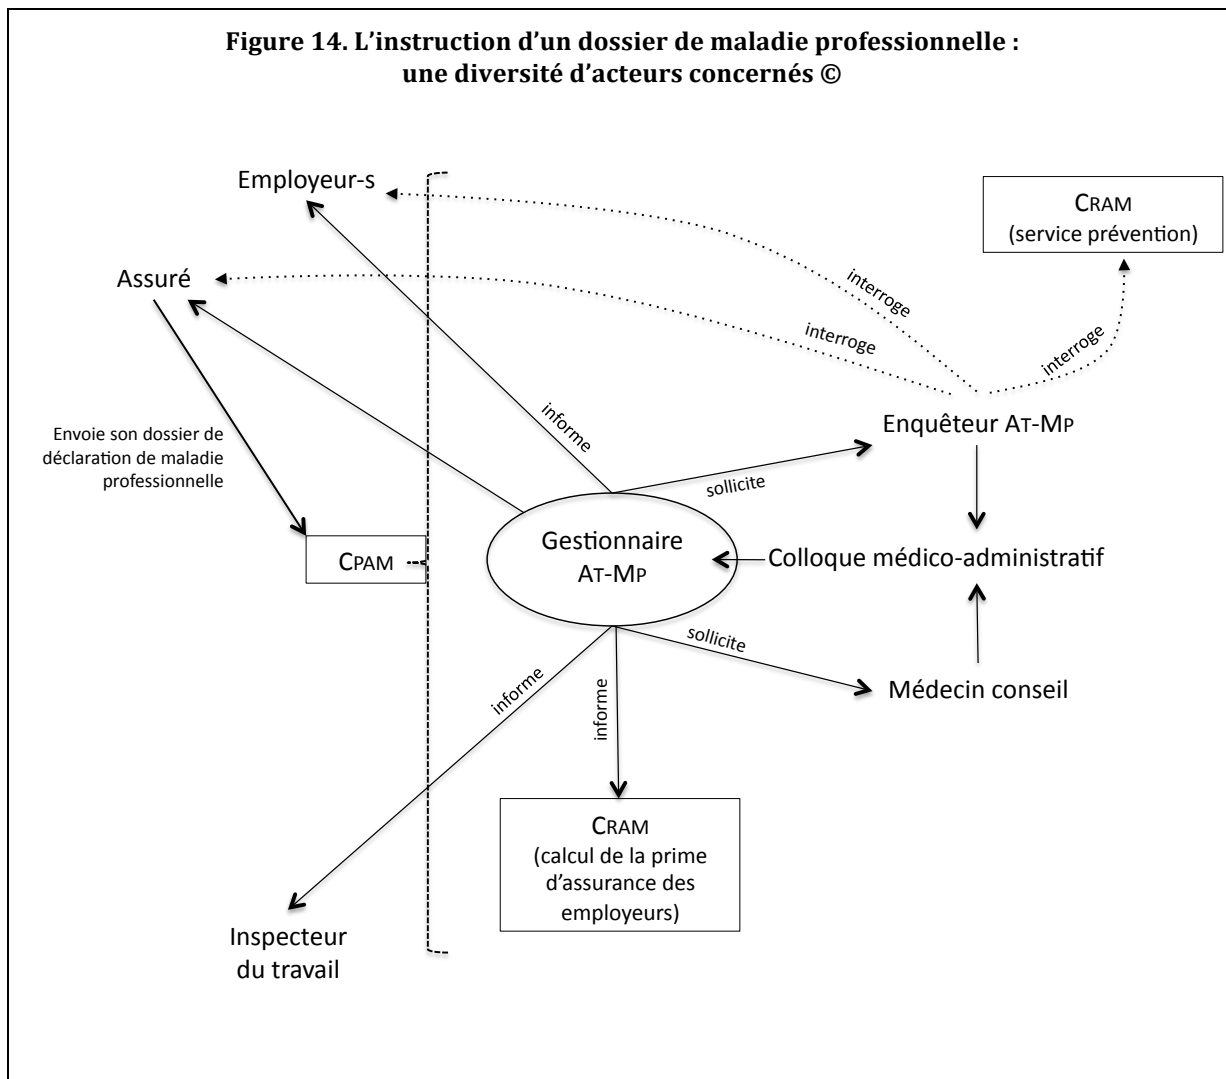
**Figure 14. L'instruction d'un dossier de maladie professionnelle : une diversité d'acteurs concernés ©**

Employeur-s

CRAM
(service prévention)

Assuré

interroge

interroge

interroge

informe

Envoie son dossier de déclaration de maladie professionnelle

Enquêteur AT-MP

sollicite

CPAM

Gestionnaire
AT-MP

Colloque médico-administratif

sollicite

informe

informe

Médecin conseil

CRAM
(calcul de la prime d'assurance des employeurs)

Inspecteur
du travail